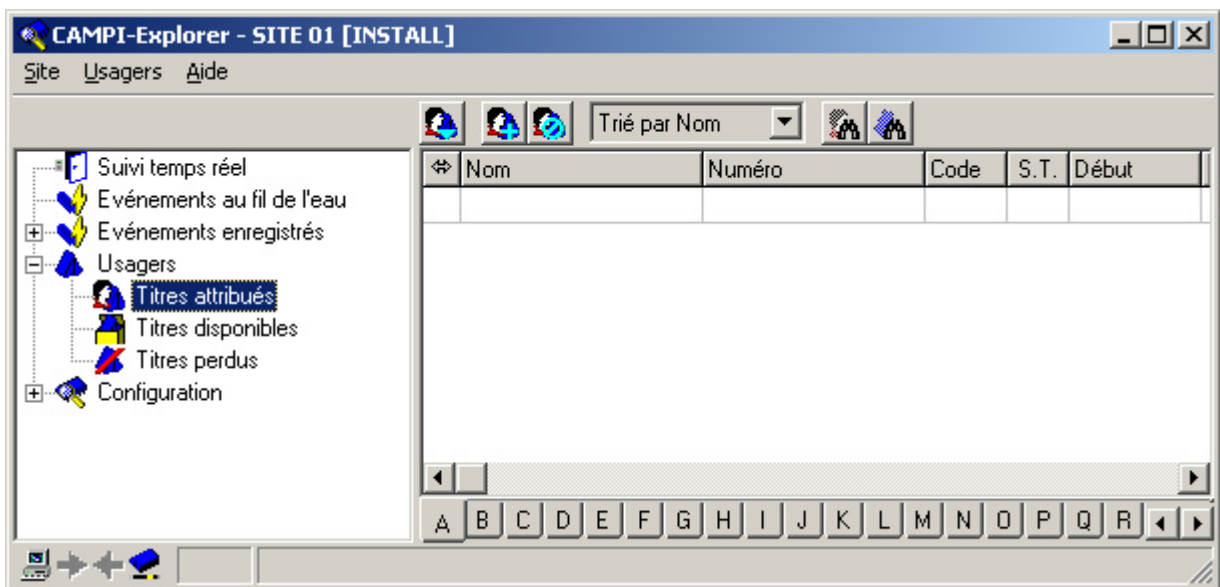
CAMPI-Explorer - SITE 01 [INSTALL]

Site Usagers Aide

Trié par Nom

Suivi temps réel
Evénements au fil de l'eau
Evénements enregistrés
Usagers
Titres attribués
Titres disponibles
Titres perdus
Configuration

| Nom | Numéro | Code | S.T. | Début |
|---|---|---|---|---|
| | | | | |

A B C D E F G H I J K L M N O P Q R